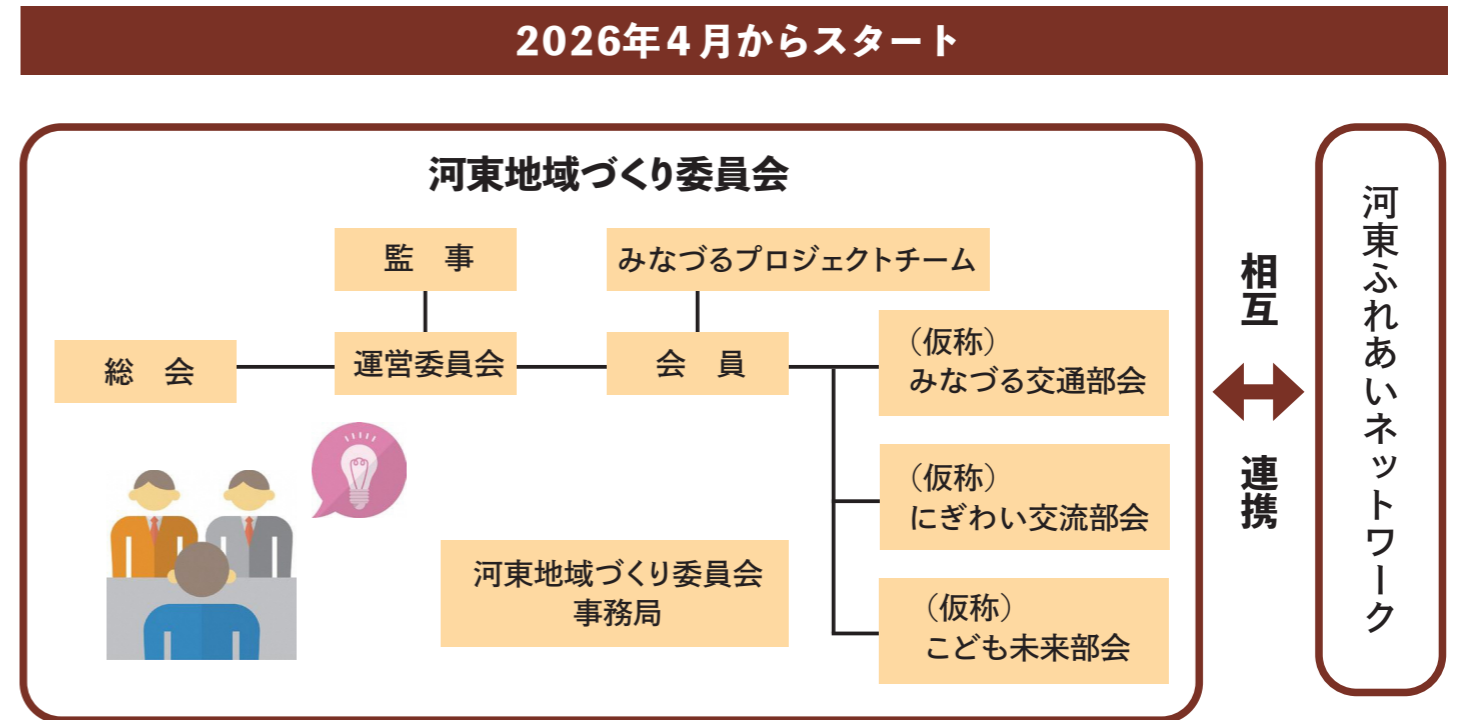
2026年４月からスタート

河東地域づくり委員会

監　事

みなづるプロジェクトチーム

総　会

運営委員会

会　員

（仮称）
みなづる交通部会

（仮称）
にぎわい交流部会

（仮称）
こども未来部会

河東地域づくり委員会
事務局

相互

連携

河東ふれあいネットワーク